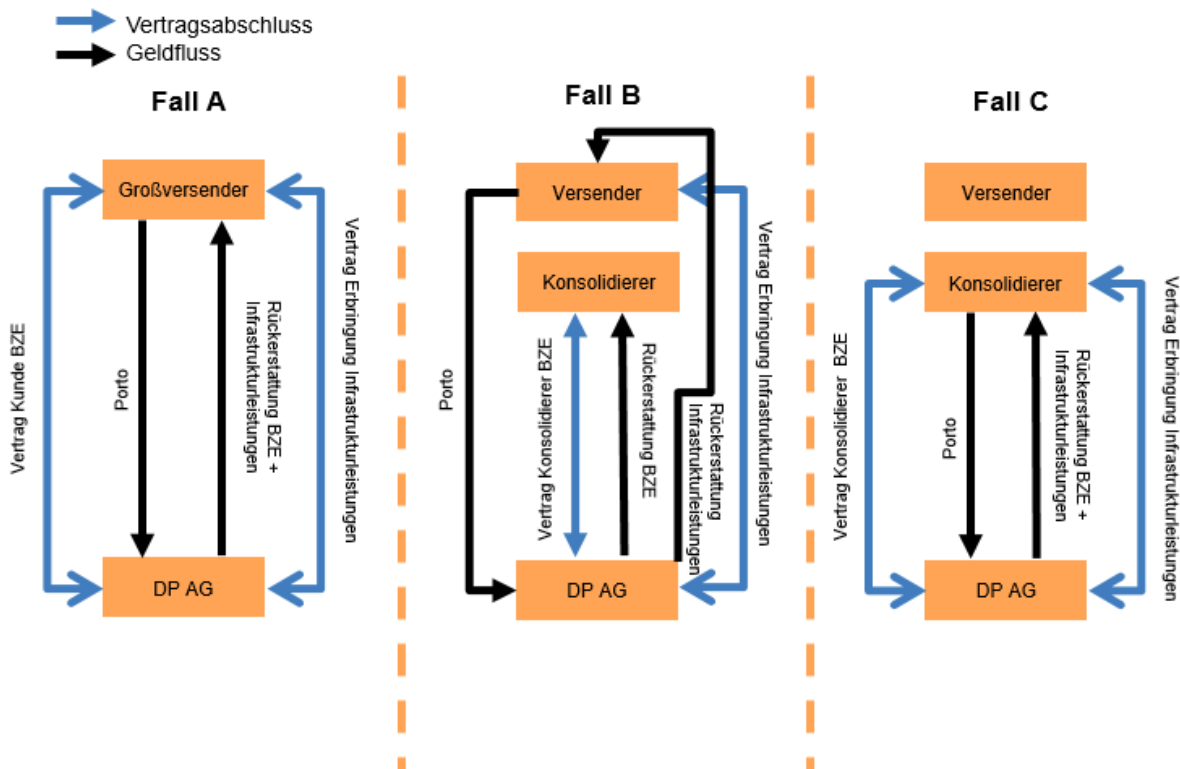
Vertragsabschluss
Geldfluss

Fall A

Großversender

Vertrag Kunde BZE

Porto

Rückerstattung BZE + Infrastrukturleistungen

Vertrag Erbringung Infrastrukturleistungen

DP AG

Fall B

Versender

Konsolidierer

Porto

Vertrag Konsolidierer BZE

Rückerstattung BZE

Rückerstattung Infrastrukturleistungen

Vertrag Erbringung Infrastrukturleistungen

DP AG

Fall C

Versender

Konsolidierer

Vertrag Konsolidierer BZE

Porto

Rückerstattung BZE + Infrastrukturleistungen

Vertrag Erbringung Infrastrukturleistungen

DP AG